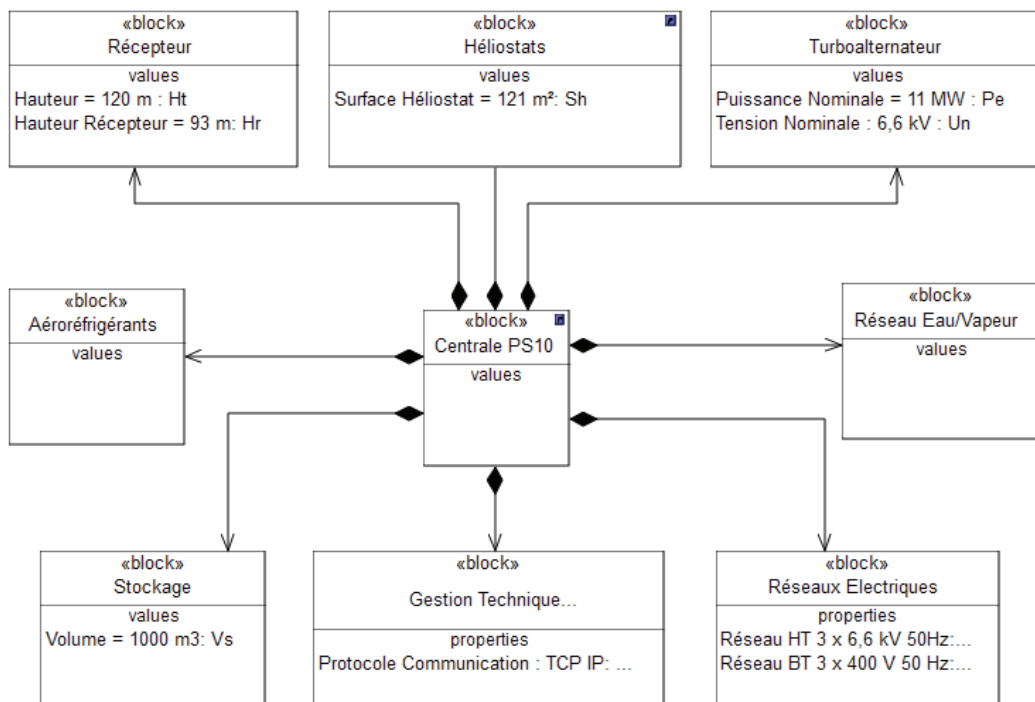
«block»
Récepteur
values
Hauteur = 120 m : Ht
Hauteur Récepteur = 93 m: Hr

«block»
Héliostats
values
Surface Héliostat = 121 m²: Sh

«block»
Turboalternateur
values
Puissance Nominale = 11 MW : Pe
Tension Nominale : 6,6 kV : Un

«block»
Aéroréfrigérants
values

«block»
Centrale PS10
values

«block»
Réseau Eau/Vapeur
values

«block»
Stockage
values
Volume = 1000 m3: Vs

«block»
Gestion Technique...
properties
Protocole Communication : TCP IP: ...

«block»
Réseaux Electriques
properties
Réseau HT 3 x 6,6 kV 50Hz:...
Réseau BT 3 x 400 V 50 Hz:...